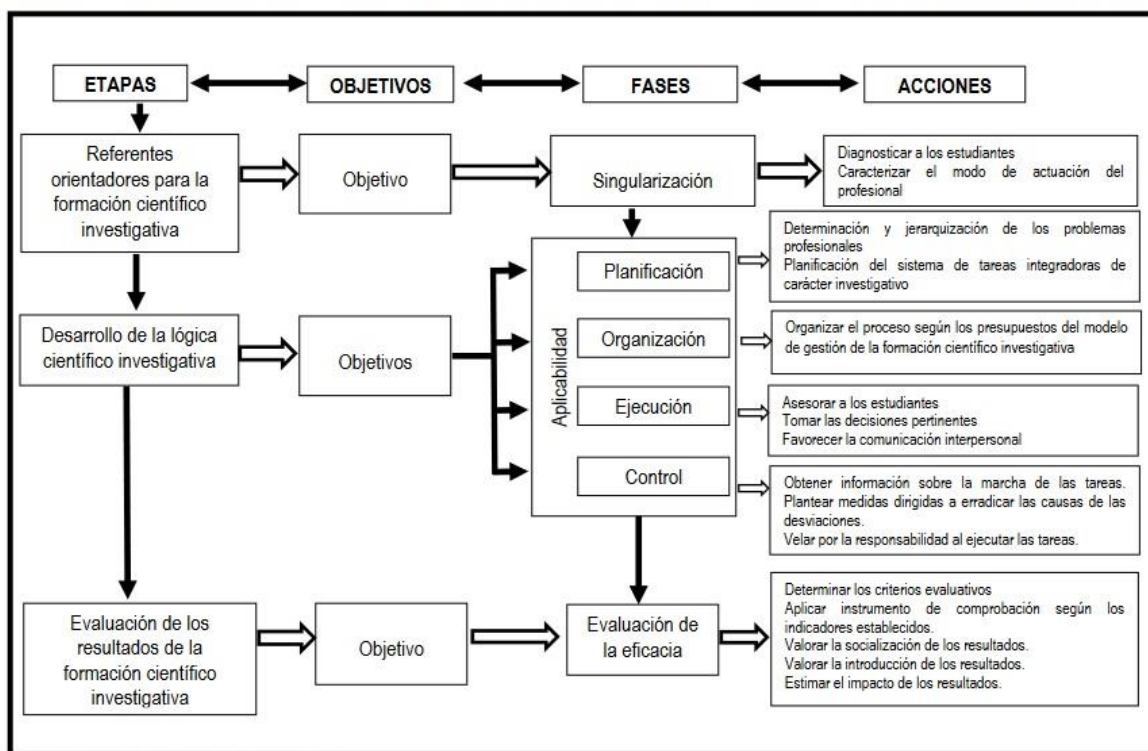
ETAPAS

OBJETIVOS

FASES

ACCIONES

Referentes orientadores para la formación científico investigativa

Objetivo

Singularización

Diagnosticar a los estudiantes
Caracterizar el modo de actuación del profesional

Desarrollo de la lógica científico investigativa

Objetivos

Aplicabilidad

Planificación

Determinación y jerarquización de los problemas profesionales
Planificación del sistema de tareas integradoras de carácter investigativo

Organización

Organizar el proceso según los presupuestos del modelo de gestión de la formación científico investigativa

Ejecución

Asesorar a los estudiantes
Tomar las decisiones pertinentes
Favorecer la comunicación interpersonal

Control

Obtener información sobre la marcha de las tareas.
Plantear medidas dirigidas a erradicar las causas de las desviaciones.
Velar por la responsabilidad al ejecutar las tareas.

Evaluación de los resultados de la formación científico investigativa

Objetivo

Evaluación de la eficacia

Determinar los criterios evaluativos
Aplicar instrumento de comprobación según los indicadores establecidos.
Valorar la socialización de los resultados.
Valorar la introducción de los resultados.
Estimar el impacto de los resultados.